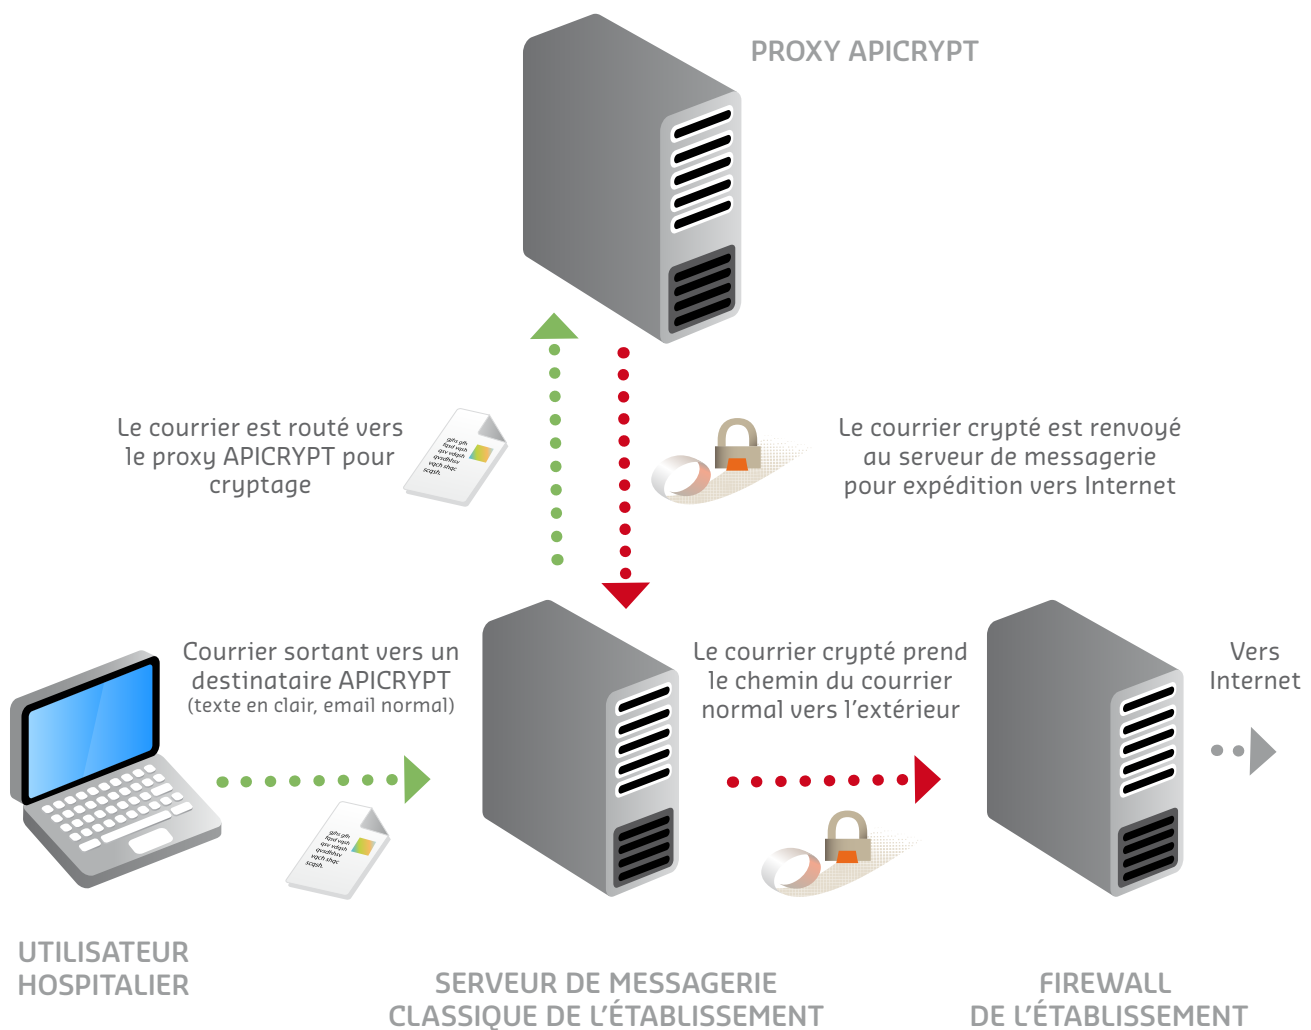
PROXY APICRYPT

Le courrier est routé vers le proxy APICRYPT pour cryptage

Le courrier crypté est renvoyé au serveur de messagerie pour expédition vers Internet

Courrier sortant vers un destinataire APICRYPT (texte en clair, email normal)

Le courrier crypté prend le chemin du courrier normal vers l'extérieur

Vers Internet

UTILISATEUR HOSPITALIER

SERVEUR DE MESSAGERIE CLASSIQUE DE L'ÉTABLISSEMENT

FIREWALL DE L'ÉTABLISSEMENT